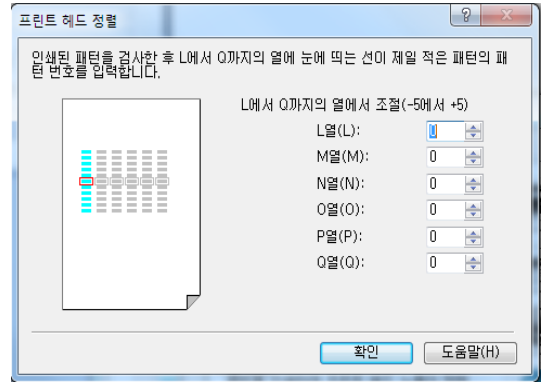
프린트 헤드 정렬

? X

인쇄된 패턴을 검사한 후 L에서 Q까지의 열에 눈에 띄는 선이 제일 적은 패턴의 패턴 번호를 입력합니다.

L에서 Q까지의 열에서 조절(-5에서 +5)

L열(L): 0
M열(M): 0
N열(N): 0
O열(O): 0
P열(P): 0
Q열(Q): 0

확인
도움말(H)